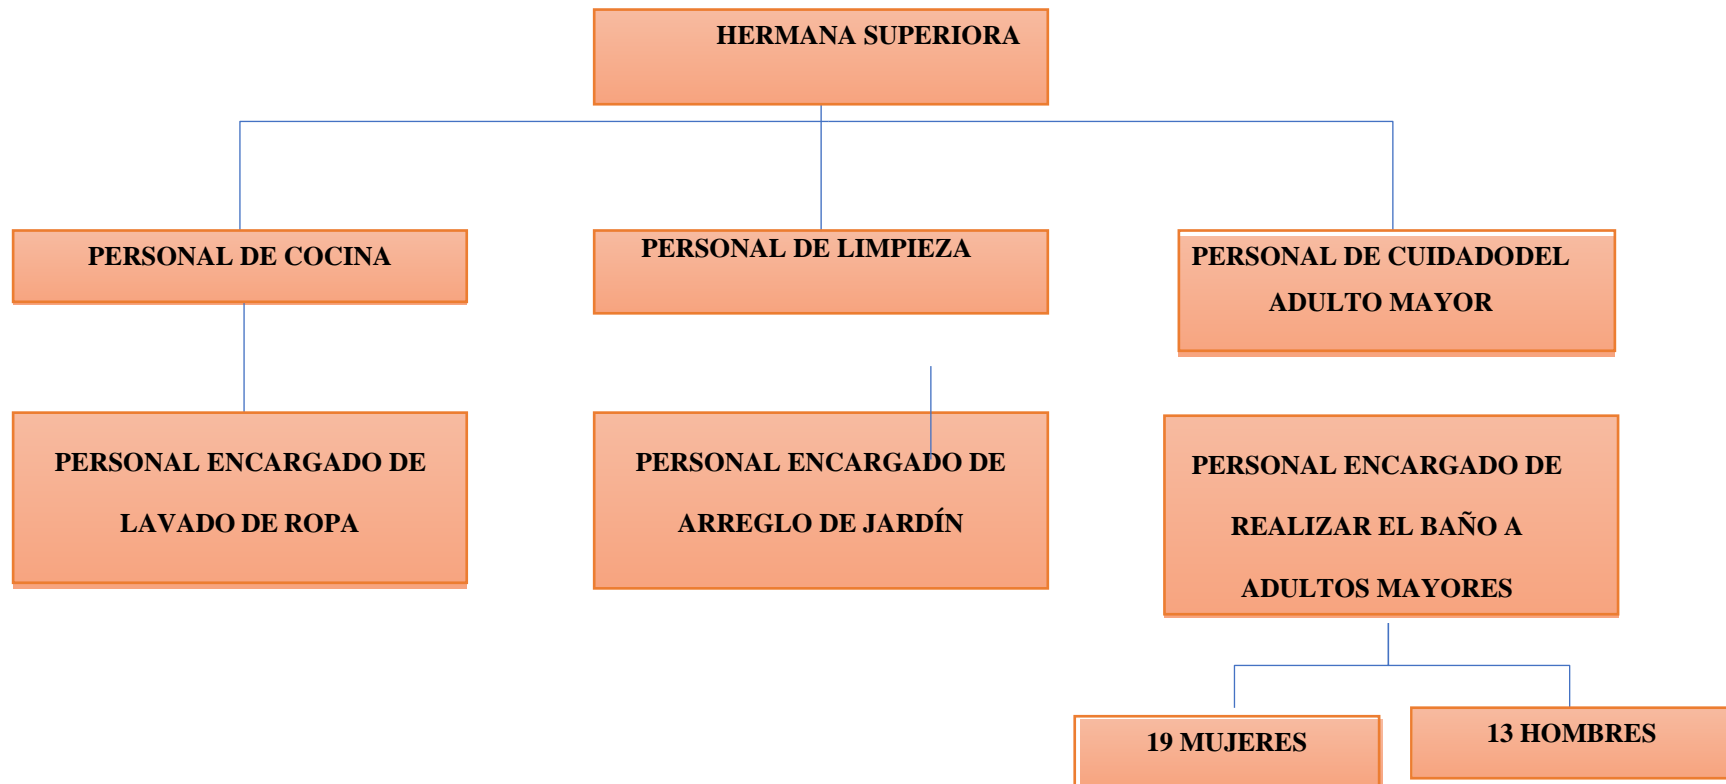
HERMANA SUPERIORA

PERSONAL DE COCINA

PERSONAL DE LIMPIEZA

PERSONAL DE CUIDADODEL ADULTO MAYOR

PERSONAL ENCARGADO DE LAVADO DE ROPA

PERSONAL ENCARGADO DE ARREGLO DE JARDÍN

PERSONAL ENCARGADO DE REALIZAR EL BAÑO A ADULTOS MAYORES

19 MUJERES

13 HOMBRES